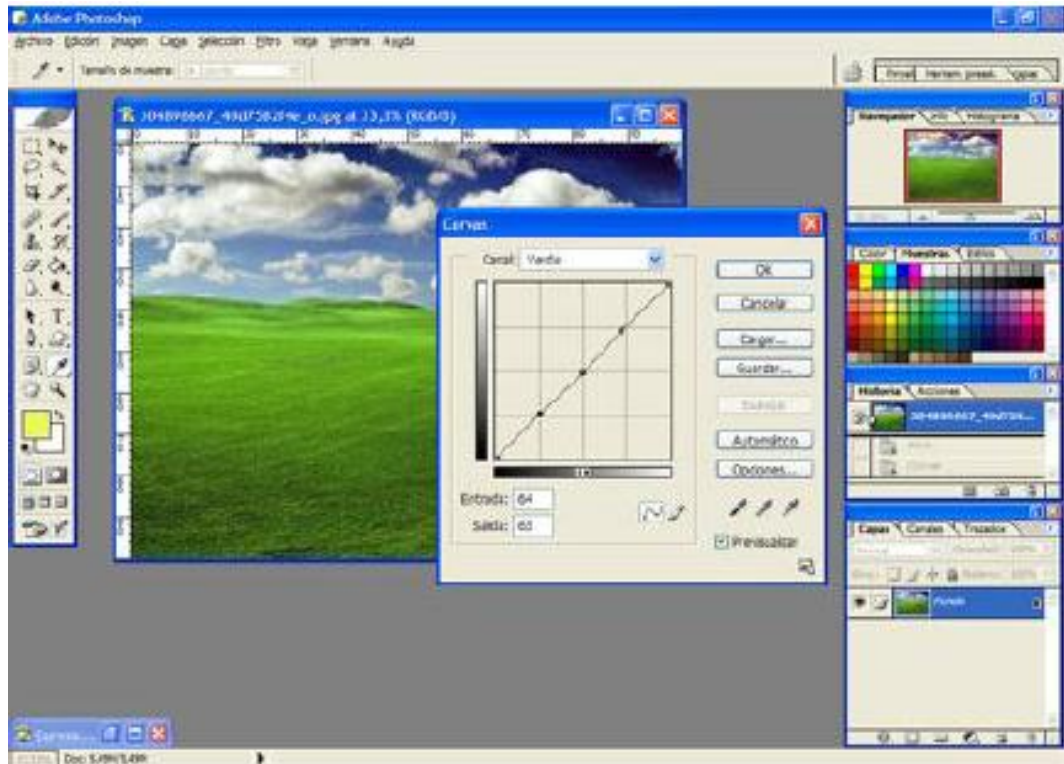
Adobe Photoshop

Archivo Edición Imagen Capa Selección Filtro Vista Ventana Ayuda

Tamaño de muestra:

Pinceles Herram. preest. Capas

304898667_49d7382f9e_o.jpg al 33,3% (RGB/8)

Curvas

Canal: Verde

OK

Cancelar

Cargar...

Guardar...

Suavizar

Automático

Opciones...

Entrada: 64

Salida: 65

Previsualizar

Navegador Info Histograma

Color Muestras Estilos

Historia Acciones

304898667_49d7382...

Capas Canales Trazados

Fondo

Curvas...

Doc: 5,49M/5,49M